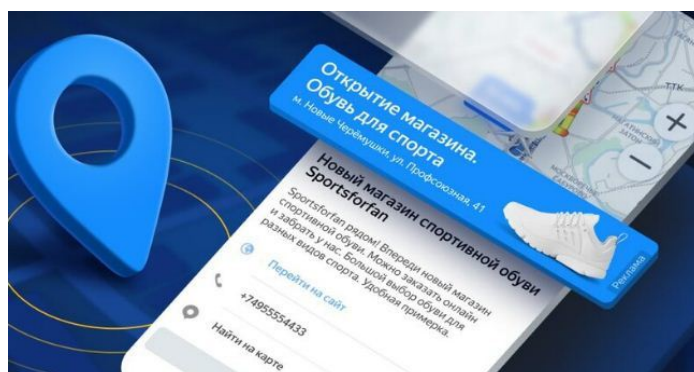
Открытие магазина.
Обувь для спорта
м. Новые Черёмушки, ул. Профсоюзная, 41

Реклама

Новый магазин спортивной обуви
Sportsforfan

Sportsforfan рядом! Впереди новый магазин спортивной обуви. Можно заказать онлайн и забрать у нас. Большой выбор обуви для разных видов спорта. Удобная примерка.

Перейти на сайт

+74955554433

Найти на карте

ТТК